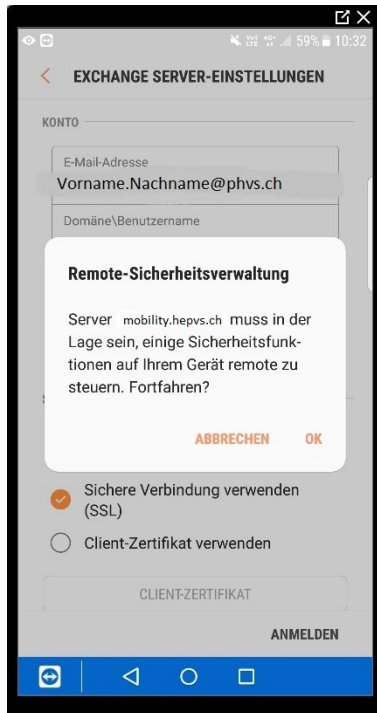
59% 10:32

EXCHANGE SERVER-EINSTELLUNGEN

KONTO

E-Mail-Adresse
Vorname.Nachname@phvs.ch

Domäne\Benutzername

Remote-Sicherheitsverwaltung

Server mobility.hepvs.ch muss in der Lage sein, einige Sicherheitsfunktionen auf Ihrem Gerät remote zu steuern. Fortfahren?

ABBRECHEN OK

Sichere Verbindung verwenden (SSL)

Client-Zertifikat verwenden

CLIENT-ZERTIFIKAT

ANMELDEN